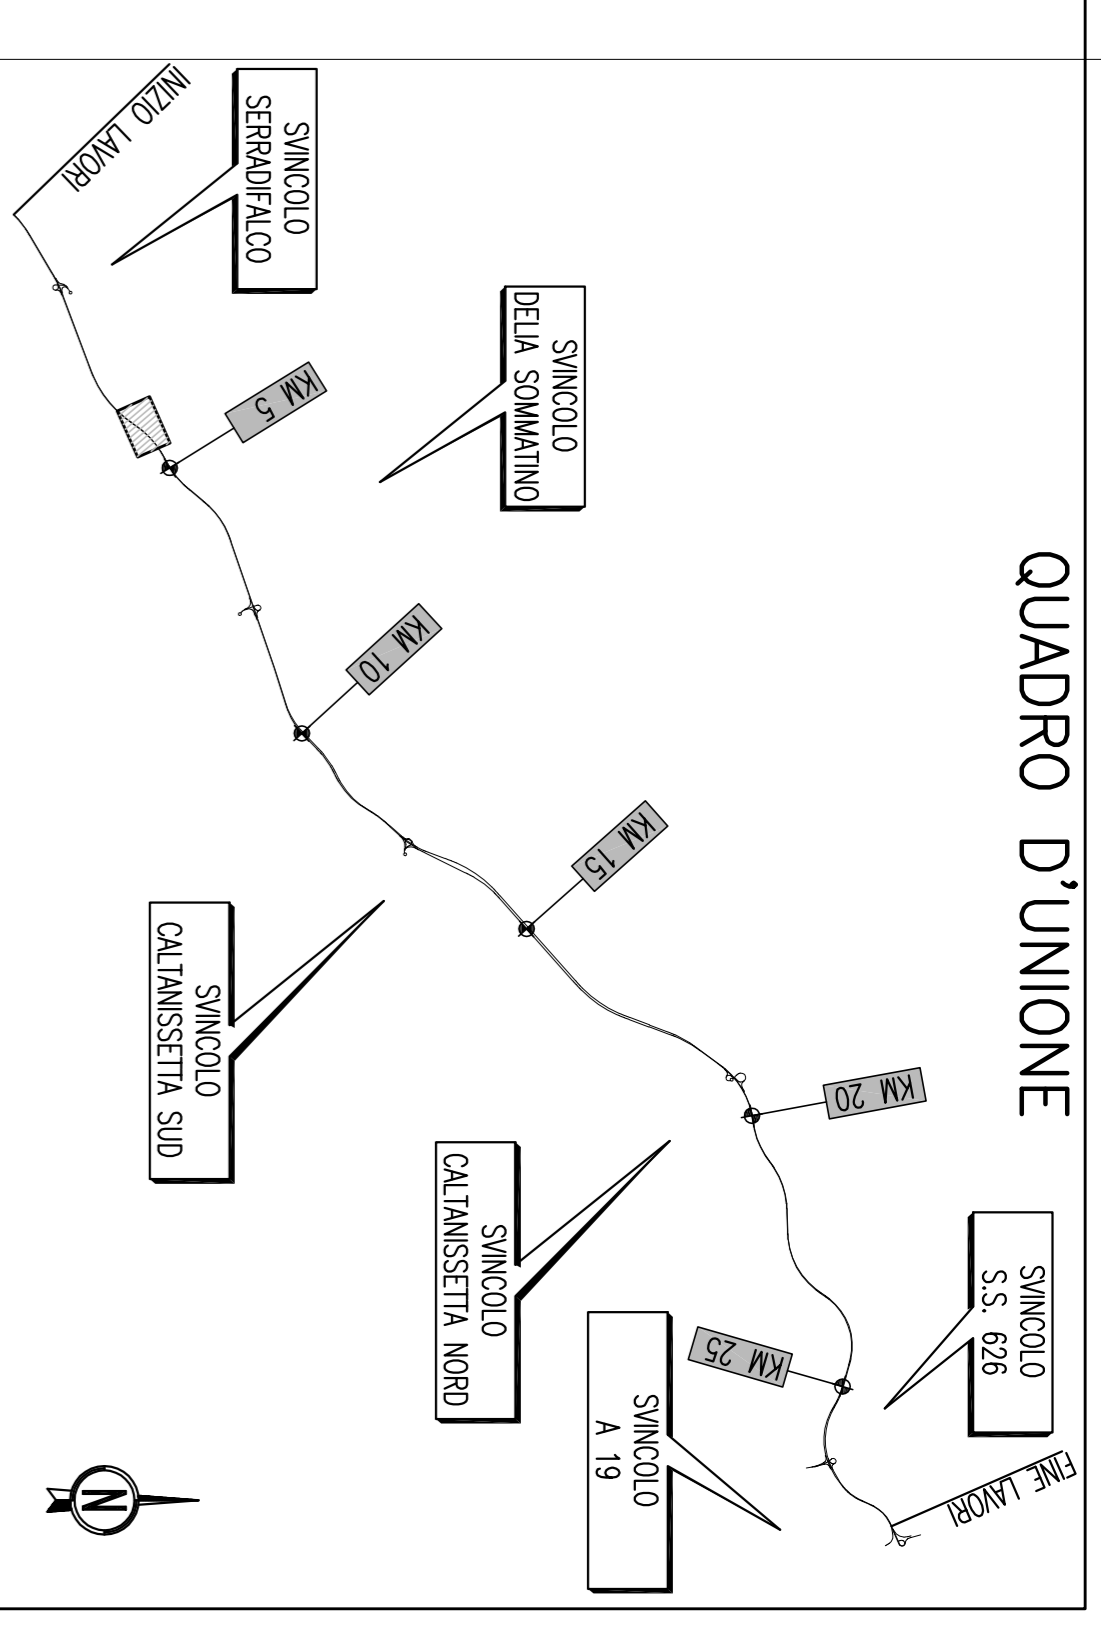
QUADRO D'UNIONE

INIZIO LAVORI

SVINCOLO
SERRADIFALCO

SVINCOLO
DELIA SOMMATINO

KM 5

KM 10

KM 15

SVINCOLO
CALTANISSETTA SUD

KM 20

SVINCOLO
CALTANISSETTA NORD

SVINCOLO
S.S. 626

KM 25

SVINCOLO
A 19

FINE LAVORI

N